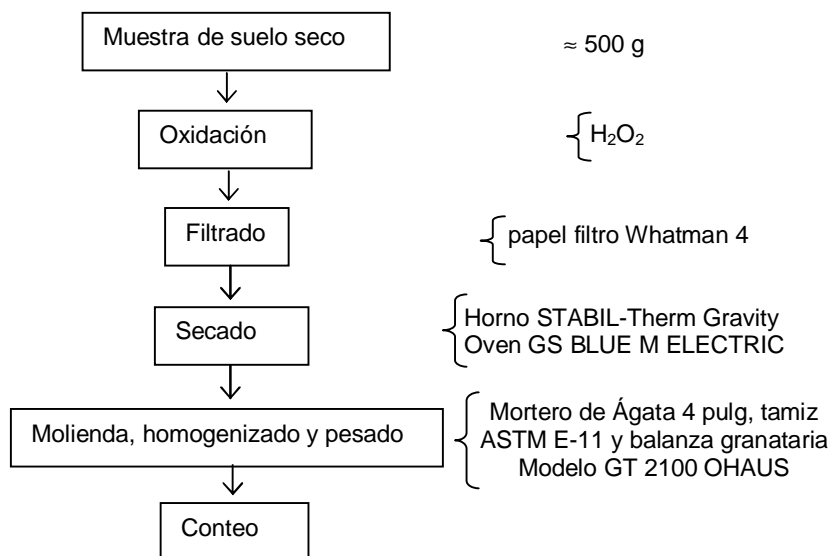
Muestra de suelo seco

≈ 500 g

Oxidación

$H_2O_2$

Filtrado

papel filtro Whatman 4

Secado

Horno STABIL-Therm Gravity Oven GS BLUE M ELECTRIC

Molienda, homogenizado y pesado

Mortero de Ágata 4 pulg, tamiz ASTM E-11 y balanza granataria Modelo GT 2100 OHAUS

Conteo